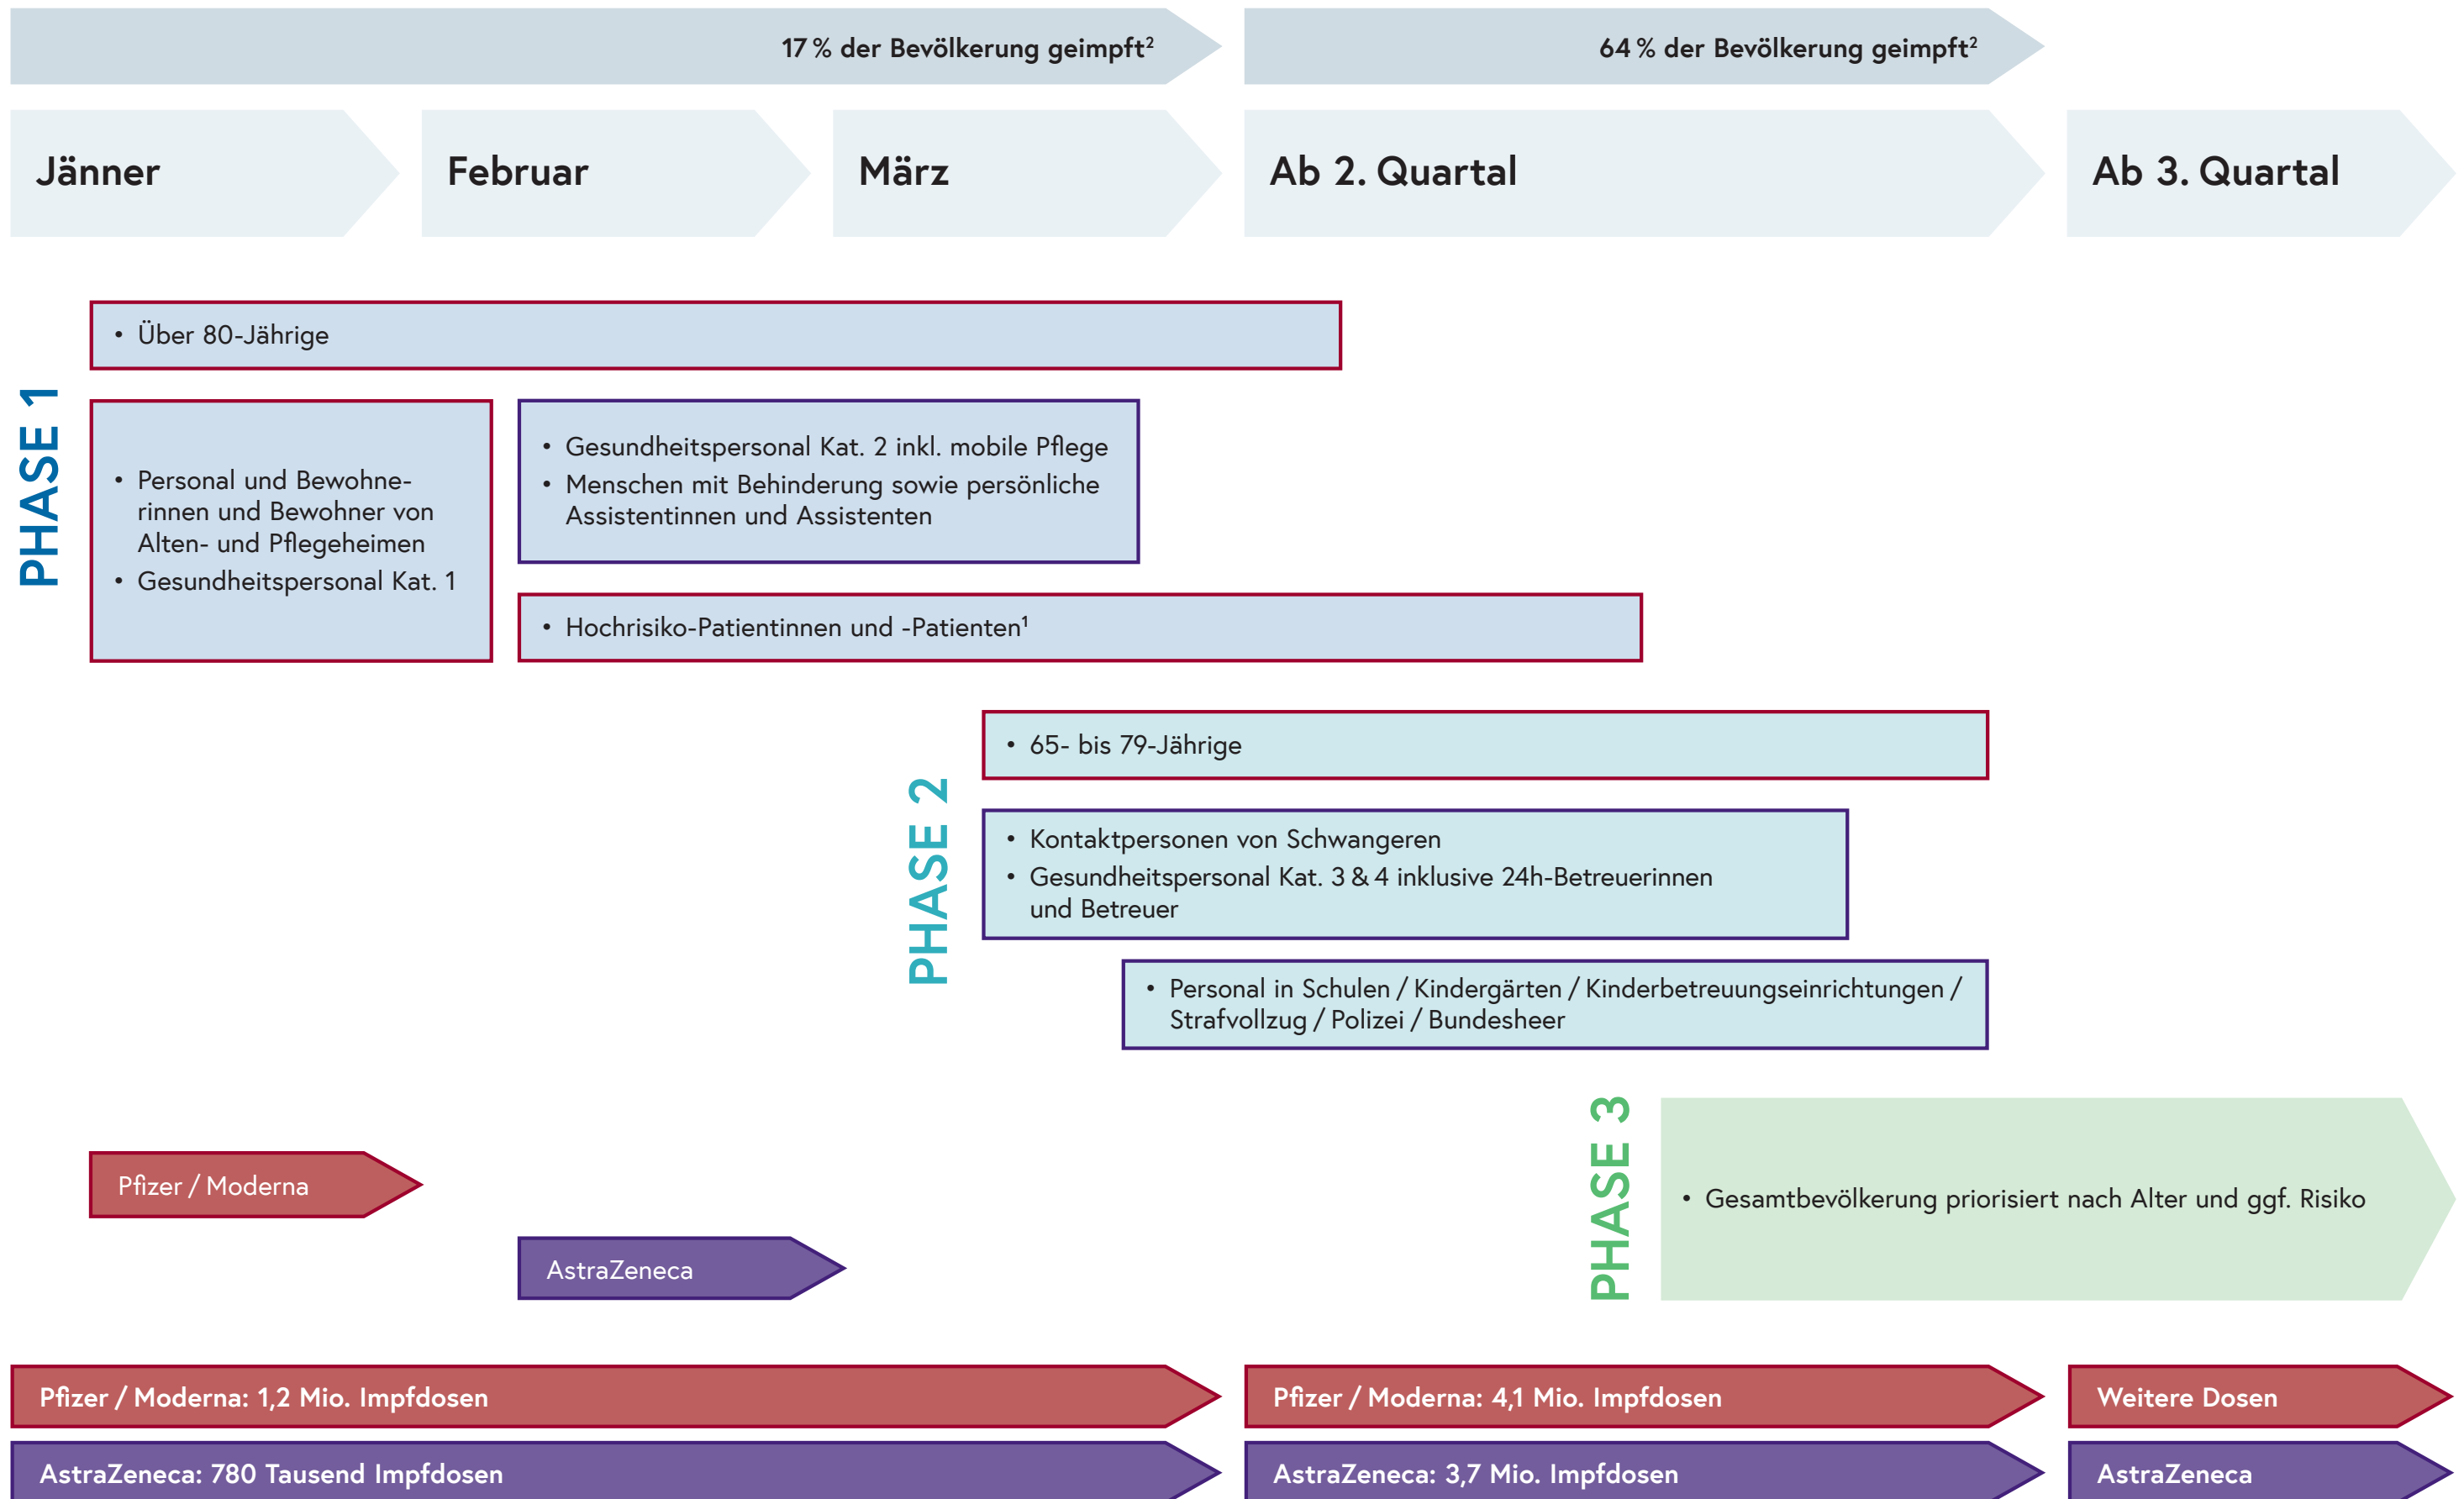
17 % der Bevölkerung geimpft²

64 % der Bevölkerung geimpft²

Jänner

Februar

März

Ab 2. Quartal

Ab 3. Quartal

PHASE 1

• Über 80-Jährige

• Personal und Bewohnerinnen und Bewohner von Alten- und Pflegeheimen
• Gesundheitspersonal Kat. 1

• Gesundheitspersonal Kat. 2 inkl. mobile Pflege
• Menschen mit Behinderung sowie persönliche Assistentinnen und Assistenten

• Hochrisiko-Patientinnen und -Patienten¹

PHASE 2

• 65- bis 79-Jährige

• Kontaktpersonen von Schwangeren
• Gesundheitspersonal Kat. 3 & 4 inklusive 24h-Betreuerinnen und Betreuer

• Personal in Schulen / Kindergärten / Kinderbetreuungseinrichtungen / Strafvollzug / Polizei / Bundesheer

Pfizer / Moderna

AstraZeneca

PHASE 3

• Gesamtbevölkerung priorisiert nach Alter und ggf. Risiko

Pfizer / Moderna: 1,2 Mio. Impfdosen

Pfizer / Moderna: 4,1 Mio. Impfdosen

Weitere Dosen

AstraZeneca: 780 Tausend Impfdosen

AstraZeneca: 3,7 Mio. Impfdosen

AstraZeneca